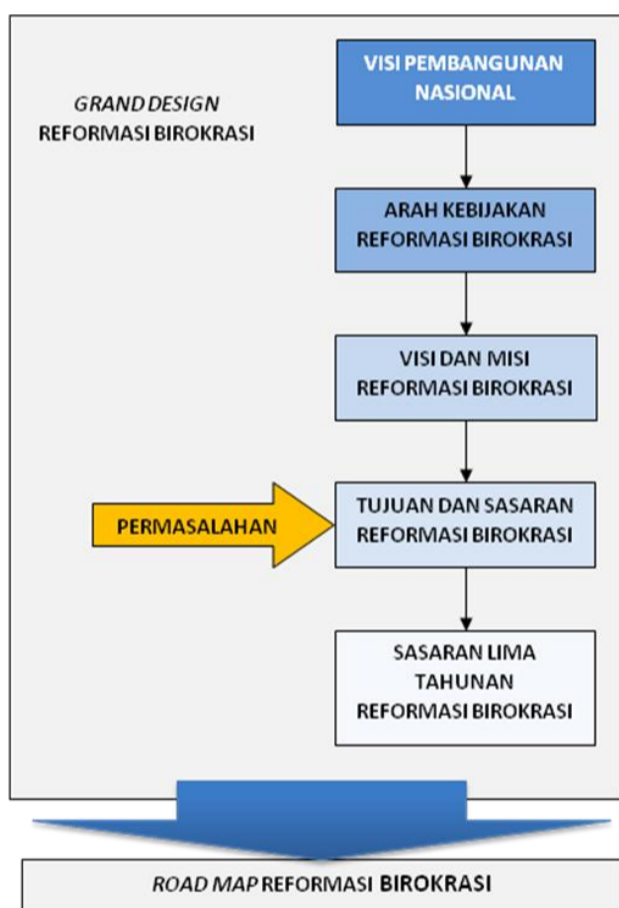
GRAND DESIGN
REFORMASI BIROKRASI

VISI PEMBANGUNAN NASIONAL

ARAH KEBIJAKAN REFORMASI BIROKRASI

VISI DAN MISI REFORMASI BIROKRASI

PERMASALAHAN

TUJUAN DAN SASARAN REFORMASI BIROKRASI

SASARAN LIMA TAHUNAN REFORMASI BIROKRASI

ROAD MAP REFORMASI BIROKRASI